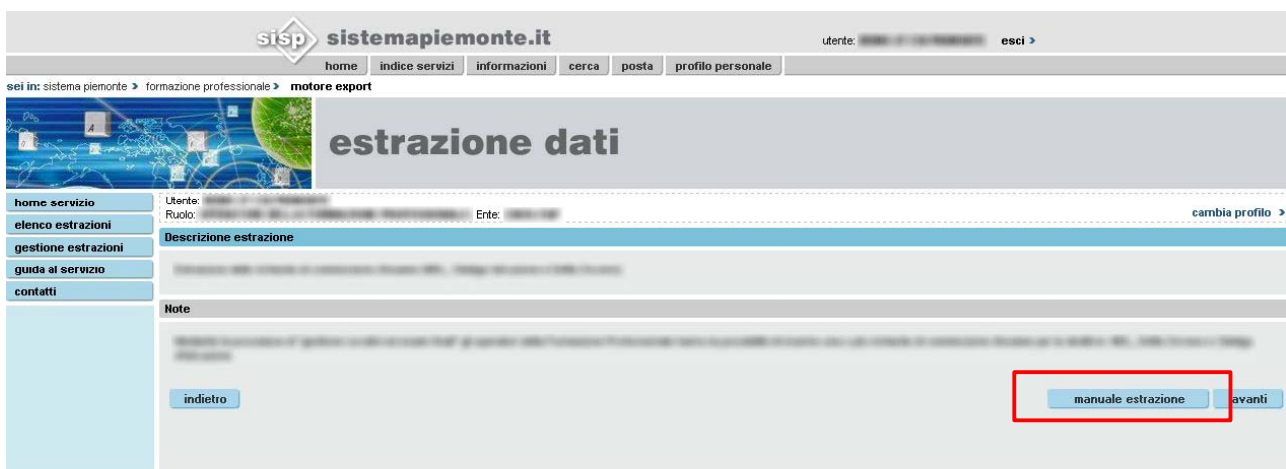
sisp sistemapiemonte.it

utente: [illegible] esci >

home | indice servizi | informazioni | cerca | posta | profilo personale

sei in: sistema piemonte > formazione professionale > motore export

estrazione dati

home servizio
elenco estrazioni
gestione estrazioni
guida al servizio
contatti

Utente: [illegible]
Ruolo: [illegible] Ente: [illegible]

cambia profilo >

Descrizione estrazione

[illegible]

Note

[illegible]

indietro

manuale estrazione

avanti